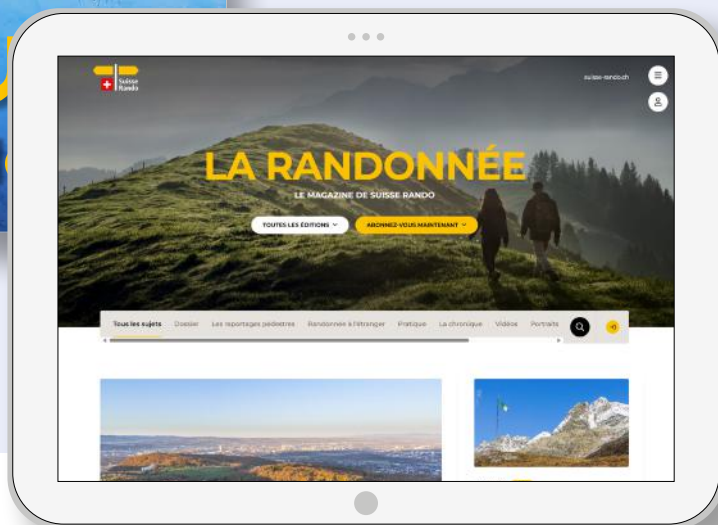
Suisse Rando

suisse-rando.ch

LA RANDONNÉE

LE MAGAZINE DE SUISSE RANDO

TOUTES LES ÉDITIONS

ABONNEZ-VOUS MAINTENANT

Tous les sujets Dossier Les reportages pédestres Randonnée à l'étranger Pratique La chronique Vidéos Portraits